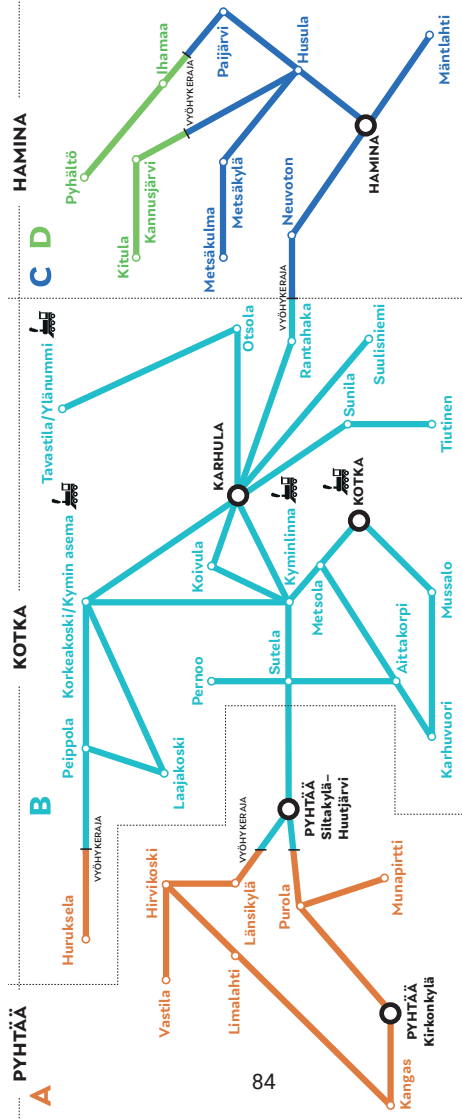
HAMINA
C D
Pyhältö
Ihamaa
VYÖHYKERAJA
Paijärvi
Husula
Mäntlahti
VYÖHYKERAJA
Kitula
Kannusjärvi
Metsäkulma
Metsäkylä
Neuvoton
HAMINA
VYÖHYKERAJA
Tavastila/Ylänummi
Otsola
Rantahaka
Sulisniemi
Sunila
Tiutinen
KARHULA
KOTKA
KOTKA
Korkeakoski/Kymin asema
Koivula
Kyminlinna
Metsola
Mussalo
Pernoo
Sutela
Aittakorpi
Karhuvuori
Peippola
Laajakoski
B
Huruksela
VYÖHYKERAJA
VYÖHYKERAJA
PYHTÄÄ Siltakylä–Huutjärvi
Hirvikoski
Länsikylä
Purola
Munapirtti
Vastila
Limalahti
PYHTÄÄ Kirkonkylä
PYHTÄÄ
A
84
Kangas